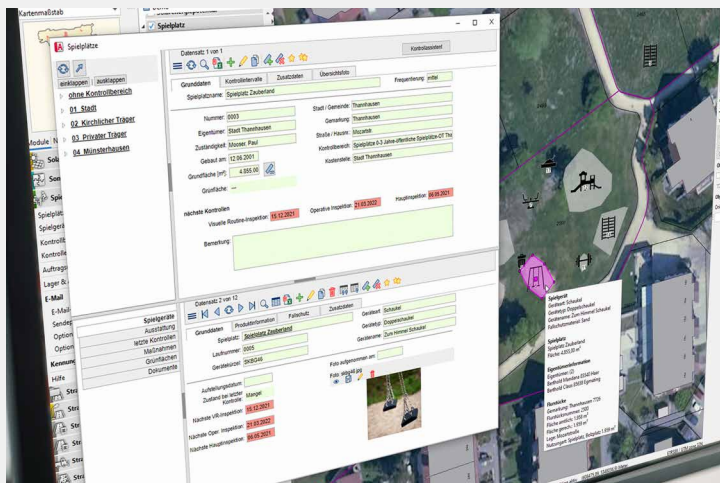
Kartenmaßstab

Spielplatz

Spielplätze

Datensatz 1 von 1

Kontrollassistent

einklappen ausklappen

ohne Kontrollbereich

01 Stadt

02 Kirchlicher Träger

03 Privater Träger

04 Münsterhausen

Grunddaten | Kontrollintervalle | Zusatzdaten | Übersichtsfoto

Spielplatzname: Spielplatz Zauberland

Frequentierung: mittel

Nummer: 0003

Eigentümer: Stadt Thannhausen

Zuständigkeit: Mosser, Paul

Gebaut am: 12.06.2001

Grundfläche [m²]: 4.555,00

Grünfläche: ---

Stadt / Gemeinde: Thannhausen

Gemarkung: Thannhausen

Straße / Hausnr.: Mozartstr.

Kontrollbereich: Spielplätze 0-3 Jahre öffentliche Spielplätze-OT Tha

Kostenstelle: Stadt Thannhausen

nächste Kontrollen

Visuelle Routine-Inspektion: 15.12.2021

Operative Inspektion: 21.03.2022

Hauptinspektion: 08.05.2021

Bemerkung:

Module

Spielgeräte

Ausstattung

letzte Kontrollen

Maßnahmen

Grunflächen

Dokumente

Datensatz 2 von 12

Grunddaten | Produktinformation | Fallschutz | Zusatzdaten

Spielplatz: Spielplatz Zauberland

Laufnummer: 0005

Gerätekürzel: SKBG49

Gerätetyp: Schaukel

Gerätetyp: Doppelschaukel

Gerätename: Zum Himmel Schaukel

Foto aufgenommen am:

Foto: Bild.jpg

Aufstellungsdatum:

Zustand bei letzter Kontrolle: Mangel

Nächste VR-Inspektion: 15.12.2021

Nächste Oper. Inspektion: 21.03.2022

Nächste Hauptinspektion: 08.05.2021

Spielgerät
Gerätetyp: Schaukel
Gerätetyp: Doppelschaukel
Gerätename: Zum Himmel Schaukel
Fallschutzmaterial: Sand

Spielplatz
Spielplatz Zauberland
Fläche: 4.555,00 m²

Eigentümerinformation
Eigentümer: G
Berthold Mandorra 93445 Haar
Berthold Claus 85658 Egmating

Flurstücke
Gemarkung: Thannhausen 7726
Flurstücksnummer: 2300
Fläche amtlich: 1.558 m²
Fläche gemess.: 1.558 m²
Lage: Mozartstraße
Nutzungsart: Spielplatz, Bolzplatz 1.558 m²

Sol
Spiel
Spielplätz
Spielgerä
Kontroll
Kontrollb
Auftrage
Lager &
E-Mail
E-Mail
Sender
Option
Option
Kennung
Hilfe
Str
Str
Str
Str
Str